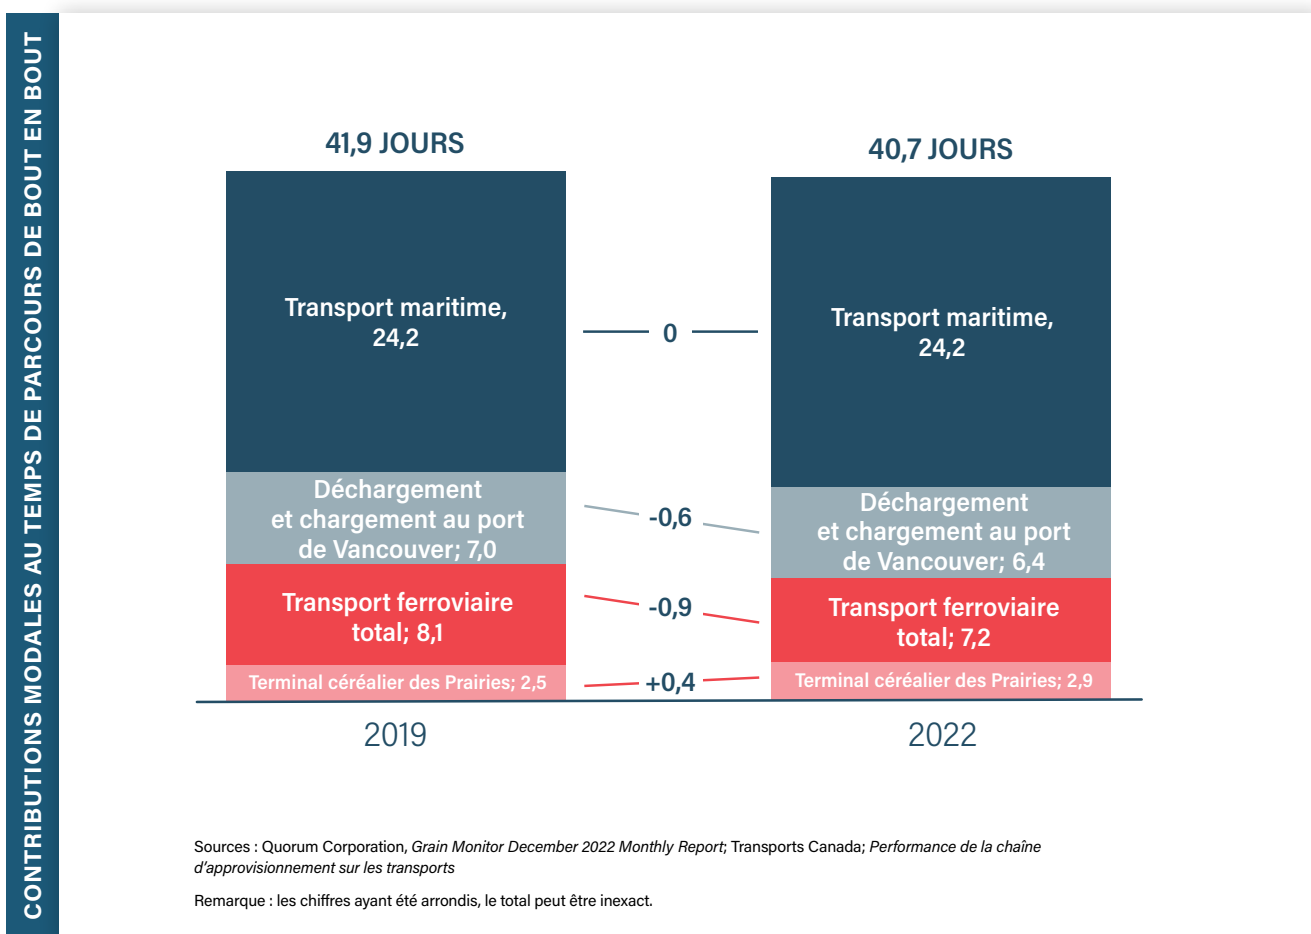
CONTRIBUTIONS MODALES AU TEMPS DE PARCOURS DE BOUT EN BOUT

41,9 JOURS

40,7 JOURS

Transport maritime, 24,2

0

Transport maritime, 24,2

Déchargement et chargement au port de Vancouver; 7,0

-0,6

Déchargement et chargement au port de Vancouver; 6,4

Transport ferroviaire total; 8,1

-0,9

Transport ferroviaire total; 7,2

Terminal céréalier des Prairies; 2,5

+0,4

Terminal céréalier des Prairies; 2,9

2019

2022

Sources : Quorum Corporation, *Grain Monitor December 2022 Monthly Report*; Transports Canada; *Performance de la chaîne d'approvisionnement sur les transports*

Remarque : les chiffres ayant été arrondis, le total peut être inexact.